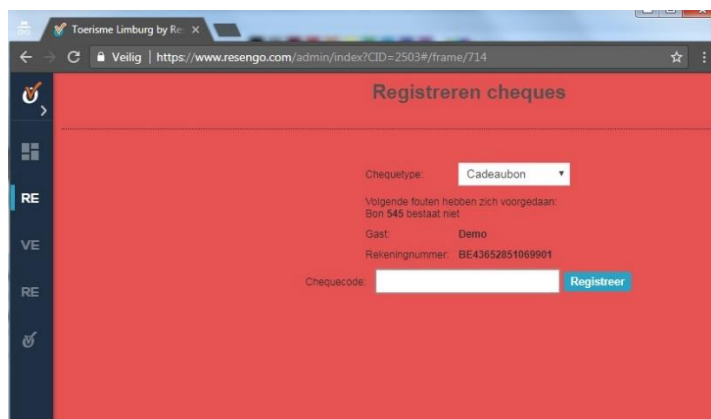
Toerisme Limburg by Re ×

Veilig | https://www.resengo.com/admin/index?CID=2503#/frame/714

RE
VE
RE

Registreren cheques

Chequetype: Cadeaubon

Volgende fouten hebben zich voorgedaan:
Bon 545 bestaat niet

Gast: Demo

Rekeningnummer: BE43652851069901

Chequecode: Registreer